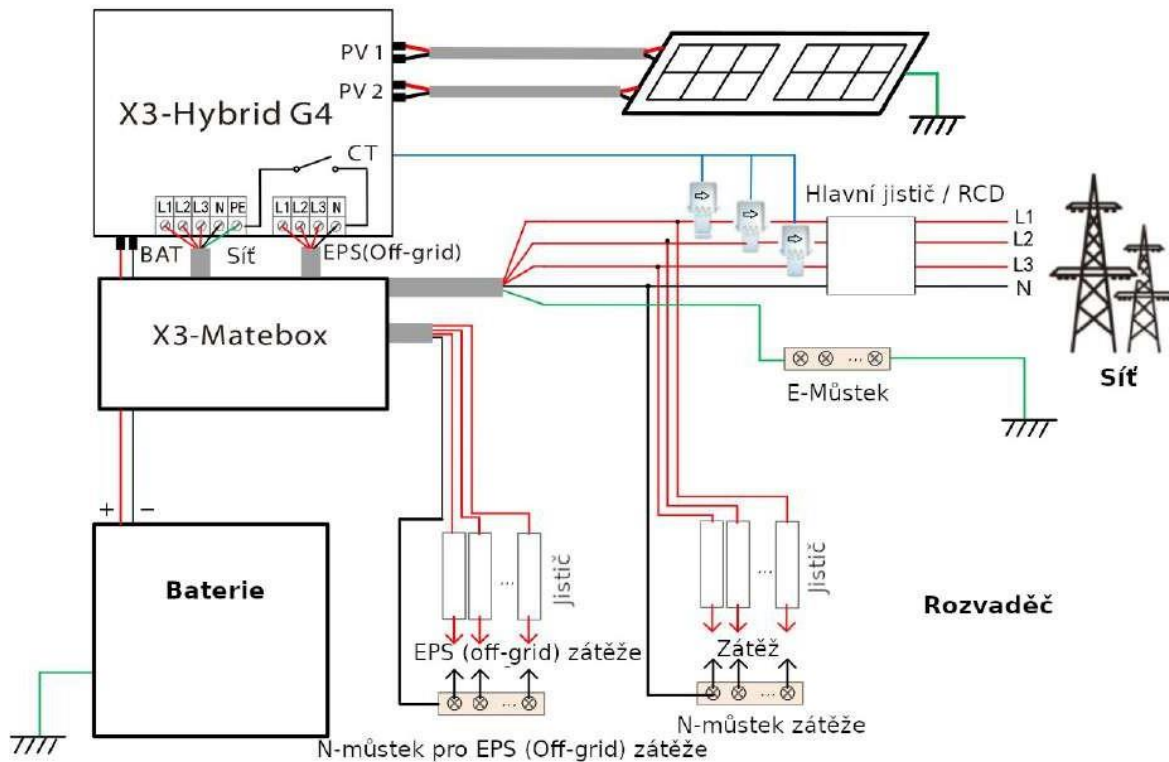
PV 1
PV 2
X3-Hybrid G4
CT
L1 L2 L3 N PE
L1 L2 L3 N
BAT
Síť
EPS(Off-grid)
Hlavní jistič / RCD
L1
L2
L3
N
X3-Matebox
E-Můstek
Síť
Baterie
+
−
Jistič
Jistič
Rozvaděč
EPS (off-grid) zátěže
Zátěž
N-můstek zátěže
N-můstek pro EPS (Off-grid) zátěže